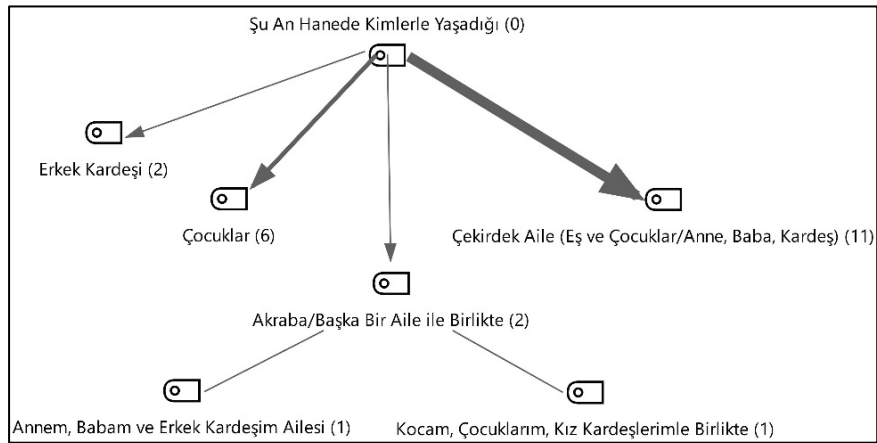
Şu An Hanede Kimlerle Yaşadığı (0)

Erkek Kardeşi (2)

Çocuklar (6)

Çekirdek Aile (Eş ve Çocuklar/Anne, Baba, Kardeş) (11)

Akraba/Başka Bir Aile ile Birlikte (2)

Annem, Babam ve Erkek Kardeşim Ailesi (1)

Kocam, Çocuklarım, Kız Kardeşlerimle Birlikte (1)